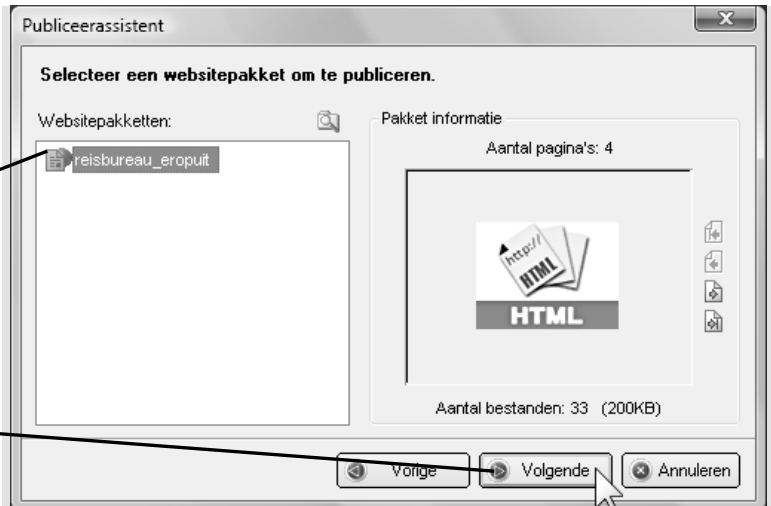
Publiceerassistent

Selecteer een websitepakket om te publiceren.

Websitepakketten:

reisbureau_eropuit

Pakket informatie

Aantal pagina's: 4

http://
HTML
HTML

Aantal bestanden: 33 (200KB)

Vorige
Volgende
Annuleren